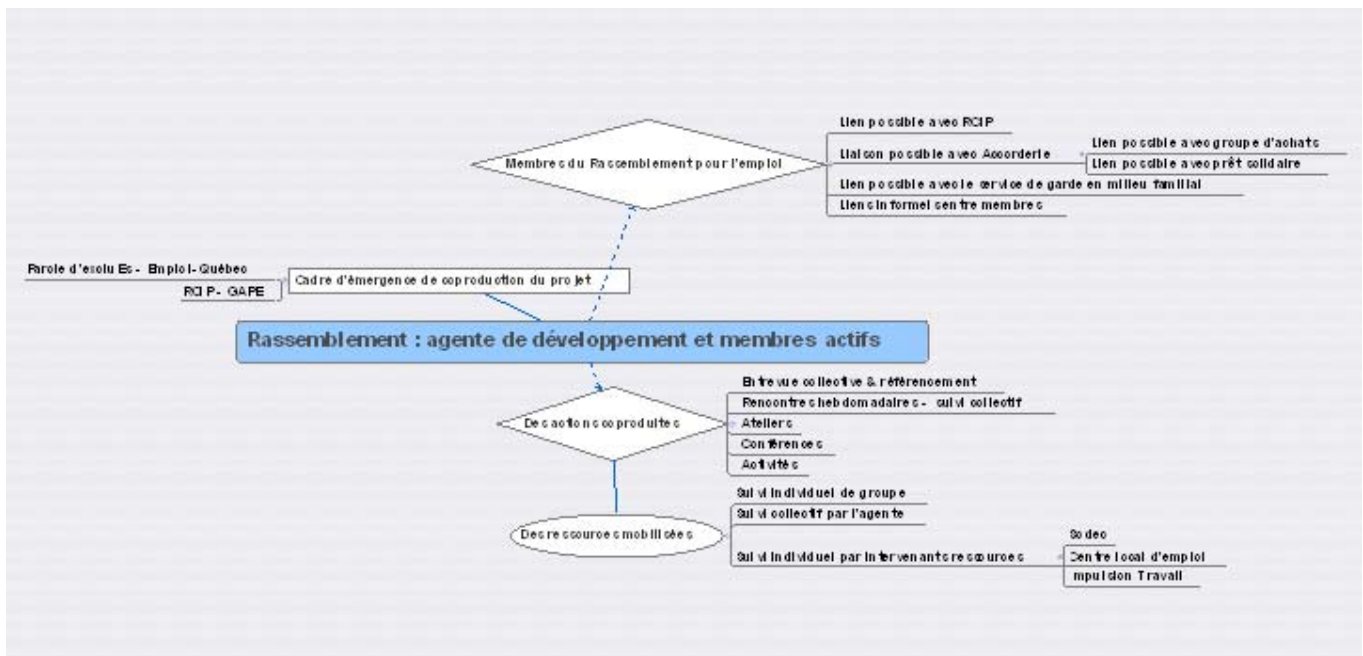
Membres du Rassemblement pour l'emploi

Lien possible avec RCIP

Liaison possible avec Accorderie

Lien possible avec groupe d'achats

Lien possible avec prêt solidaire

Lien possible avec le service de garde en milieu familial

Liens informels entre membres

Parole d'exclu Es - Emploi-Québec

RCIP - GAPE

Cadre d'émergence de coproduction du projet

Rassemblement : agente de développement et membres actifs

Des actions coproduites

Entrevue collective & référencement

Rencontres hebdomadaires - suivi collectif

Ateliers

Conférences

Activités

Des ressources mobilisées

Suivi individuel de groupe

Suivi collectif par l'agente

Suivi individuel par intervenants ressources

Sodec

Centre local d'emploi

mpulsion Travail